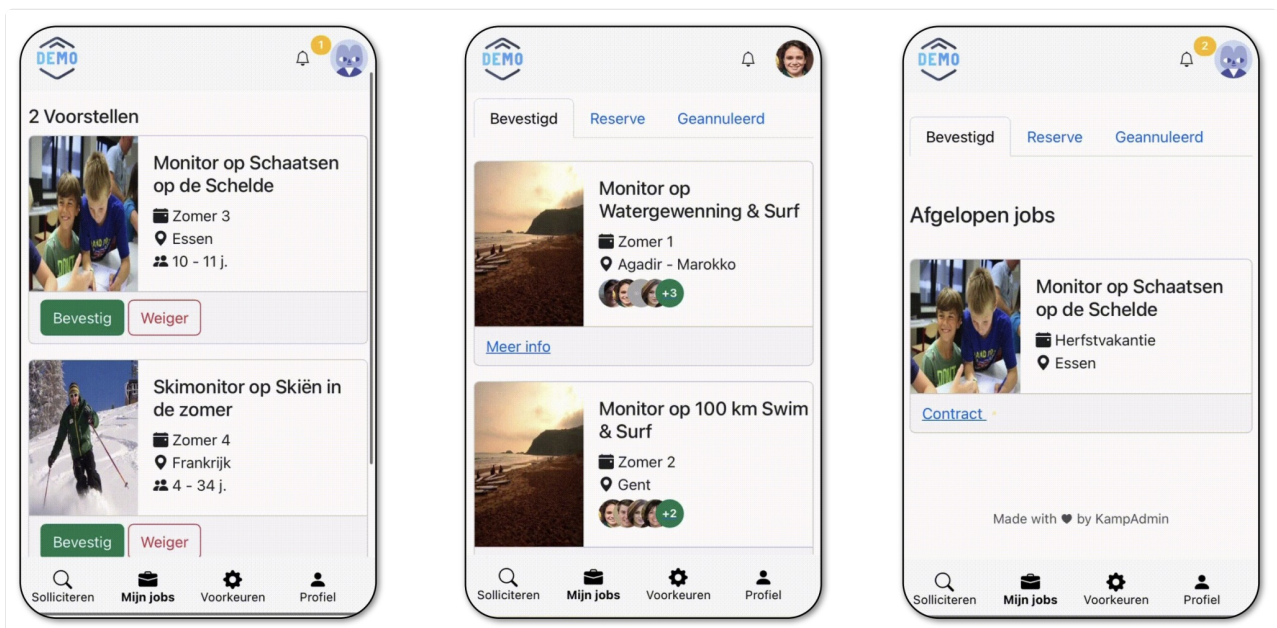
DEMO

1

2 Voorstellen

Monitor op Schaatsen op de Schelde
Zomer 3
Essen
10 - 11 j.

Bevestig Weiger

Skimonitor op Skiën in de zomer
Zomer 4
Frankrijk
4 - 34 j.

Bevestig Weiger

Solliciteren Mijn jobs Voorkeuren Profiel

DEMO

Bevestigd Reserve Geannuleerd

Monitor op Watergewenning & Surf
Zomer 1
Agadir - Marokko
+3

Meer info

Monitor op 100 km Swim & Surf
Zomer 2
Gent
+2

Solliciteren Mijn jobs Voorkeuren Profiel

DEMO

2

Bevestigd Reserve Geannuleerd

Afgelopen jobs

Monitor op Schaatsen op de Schelde
Herfstvakantie
Essen

Contract

Made with ♥ by KampAdmin

Solliciteren Mijn jobs Voorkeuren Profiel